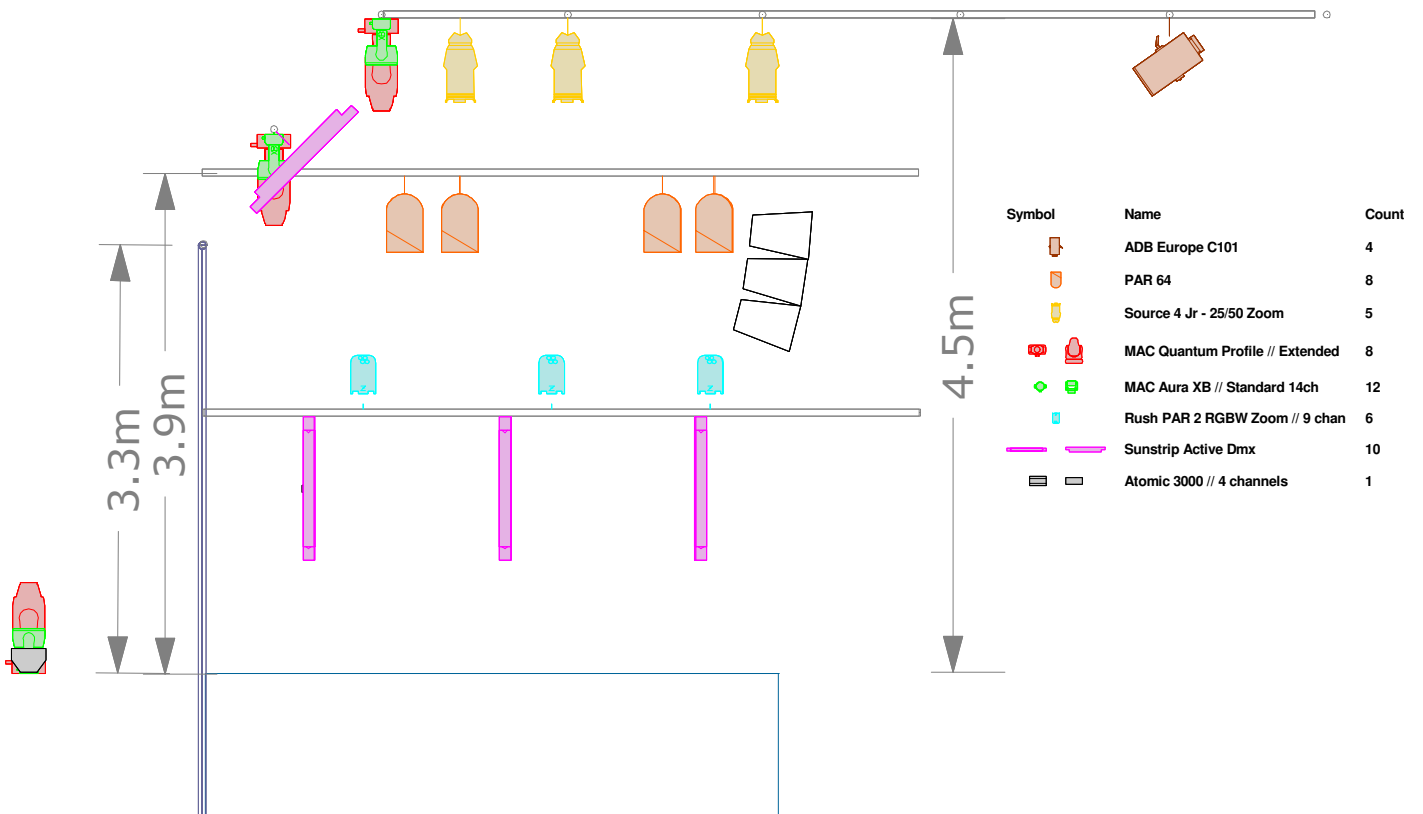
3.3m
3.9m
4.5m

| Symbol | Name | Count |
|---|---|---|
| | ADB Europe C101 | 4 |
| | PAR 64 | 8 |
| | Source 4 Jr - 25/50 Zoom | 5 |
| | MAC Quantum Profile // Extended | 8 |
| | MAC Aura XB // Standard 14ch | 12 |
| | Rush PAR 2 RGBW Zoom // 9 chan | 6 |
| | Sunstrip Active Dmx | 10 |
| | Atomic 3000 // 4 channels | 1 |